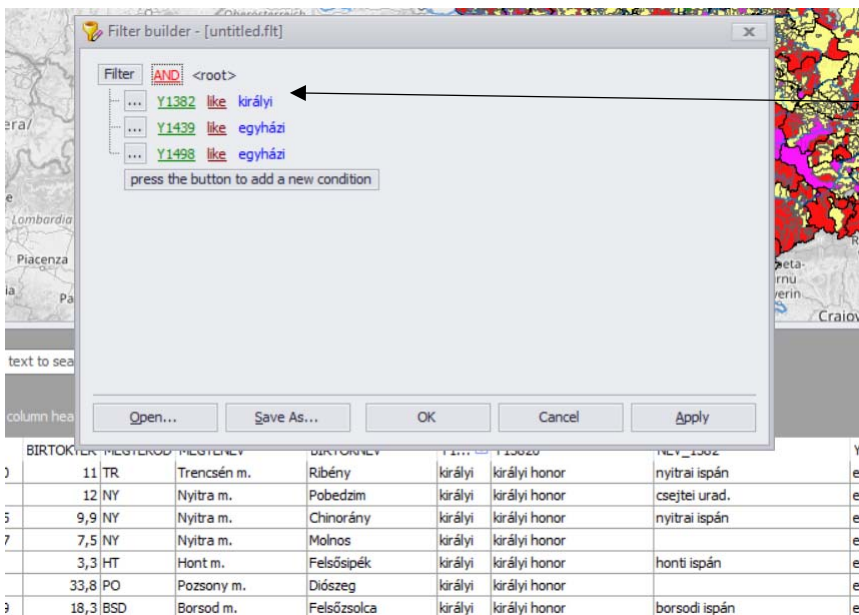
Filter builder - [untitled.flt]

Filter AND <root>
... Y1382 like királyi
... Y1439 like egyházi
... Y1498 like egyházi
press the button to add a new condition

era/
Lombardia
Piacenza
Pa
Craiov
text to sea
column hea

Open... Save As... OK Cancel Apply

| BIRTOKTER | MEGYEKOD | MEGYENEV | BIRTOKNEV | Y1... | Y1382B | NEV_1382 |
|---|---|---|---|---|---|---|
| 11 | TR | Trencsén m. | Ribény | királyi | királyi honor | nyitrai ispán |
| 12 | NY | Nyitra m. | Pobedzim | királyi | királyi honor | csejtei urad. |
| 9,9 | NY | Nyitra m. | Chinorány | királyi | királyi honor | nyitrai ispán |
| 7,5 | NY | Nyitra m. | Molnos | királyi | királyi honor | |
| 3,3 | HT | Hont m. | Felsősipék | királyi | királyi honor | honti ispán |
| 33,8 | PO | Pozsony m. | Diószeg | királyi | királyi honor | |
| 18,3 | BSD | Borsod m. | Felsőzsolca | királyi | királyi honor | borsodi ispán |